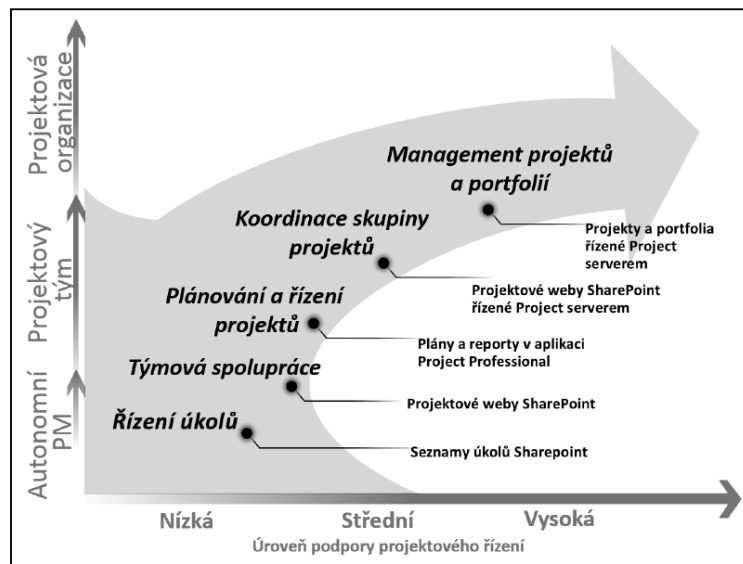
Projektová organizace

Projektový tým

Autonomní PM

Management projektů a portfolií

Projekty a portfolia řízené Project serverem

Koordinace skupiny projektů

Projektové weby SharePoint řízené Project serverem

Plánování a řízení projektů

Plány a reporty v aplikaci Project Professional

Týmová spolupráce

Projektové weby SharePoint

Řízení úkolů

Seznamy úkolů Sharepoint

Nízká

Střední

Vysoká

Úroveň podpory projektového řízení